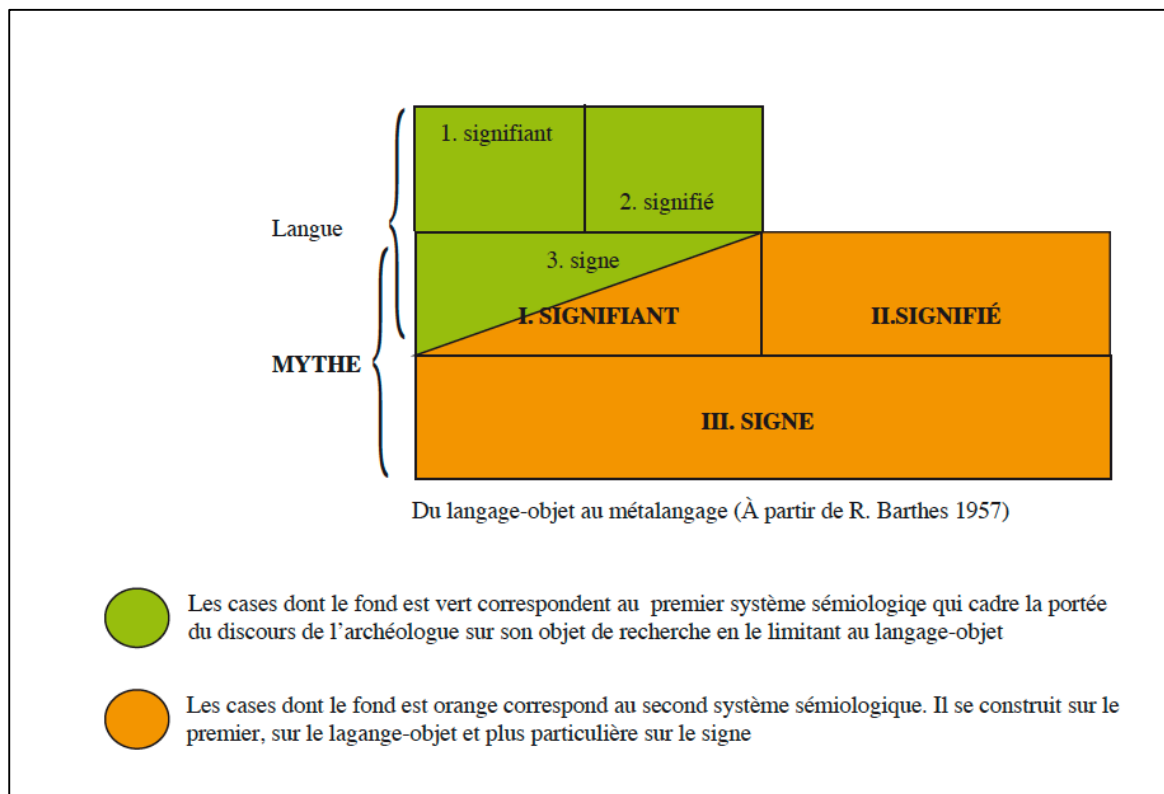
1. signifiant

2. signifié

Langue

3. signe

I. SIGNIFIANT

II.SIGNIFIÉ

MYTHE

III. SIGNE

Du langage-objet au métalangage (À partir de R. Barthes 1957)

Les cases dont le fond est vert correspondent au premier système sémiologiqe qui cadre la portée du discours de l'archéologue sur son objet de recherche en le limitant au langage-objet

Les cases dont le fond est orange correspond au second système sémiologique. Il se construit sur le premier, sur le lagange-objet et plus particulière sur le signe